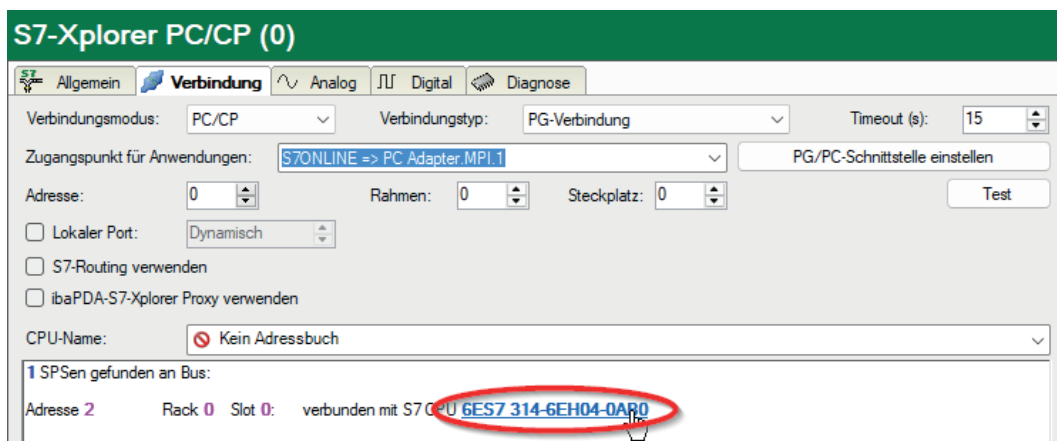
S7-Xplorer PC/CP (0)

Allgemein | Verbindung | Analog | Digital | Diagnose

Verbindungsmodus: PC/CP
Verbindungstyp: PG-Verbindung
Timeout (s): 15

Zugangspunkt für Anwendungen: S7ONLINE => PC Adapter.MPI.1
PG/PC-Schnittstelle einstellen

Adresse: 0
Rahmen: 0
Steckplatz: 0
Test

Lokaler Port: Dynamisch

S7-Routing verwenden

ibaPDA-S7-Xplorer Proxy verwenden

CPU-Name: Kein Adressbuch

1 SPSen gefunden an Bus:

Adresse 2 Rack 0 Slot 0: verbunden mit S7 CPU 6ES7 314-6EH04-0AB0